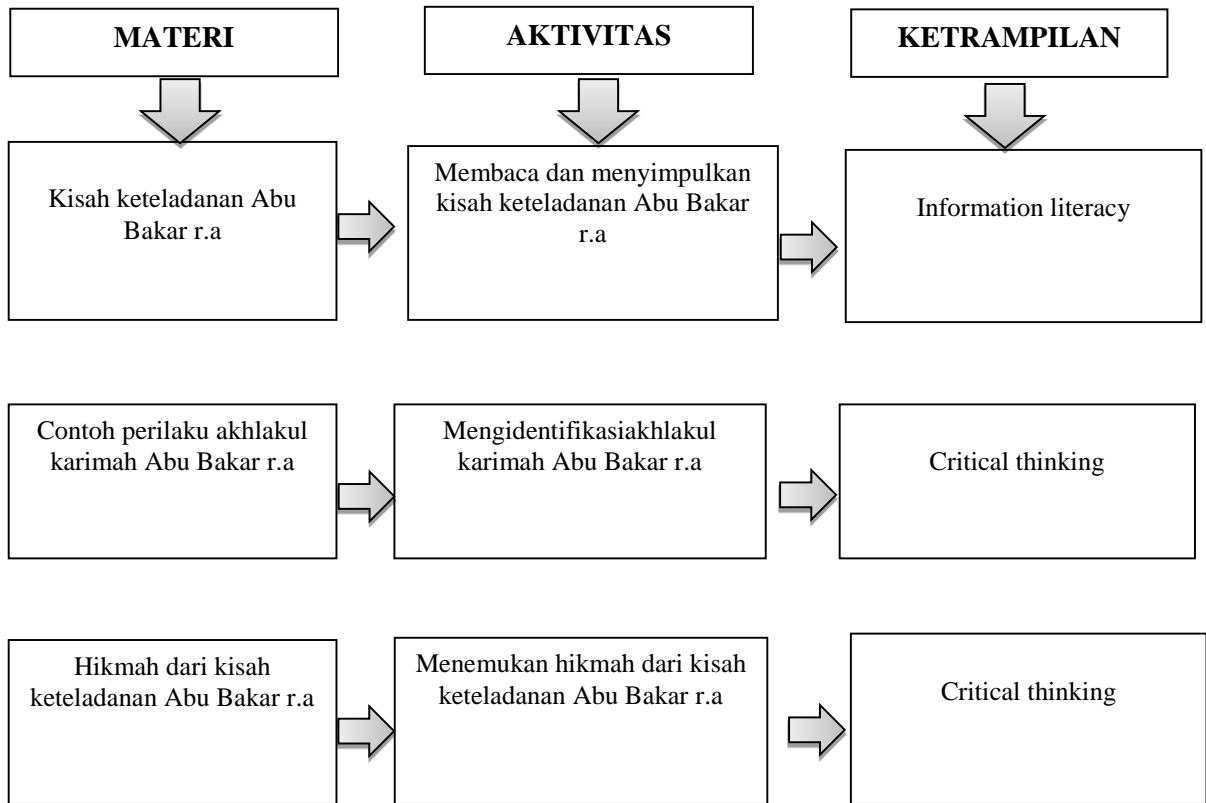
MATERI

AKTIVITAS

KETRAMPILAN

Kisah keteladanan Abu Bakar r.a

Membaca dan menyimpulkan kisah keteladanan Abu Bakar r.a

Information literacy

Contoh perilaku akhlakul karimah Abu Bakar r.a

Mengidentifikasiakhlakul karimah Abu Bakar r.a

Critical thinking

Hikmah dari kisah keteladanan Abu Bakar r.a

Menemukan hikmah dari kisah keteladanan Abu Bakar r.a

Critical thinking